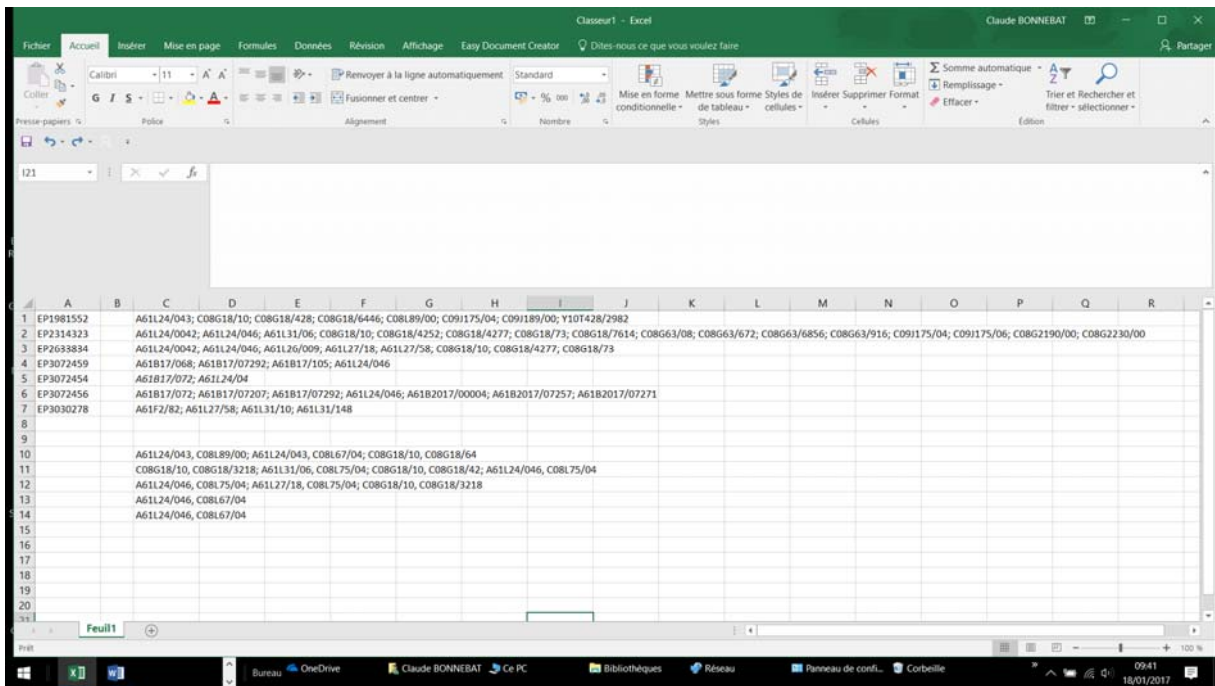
Classeur1 - Excel
Claude BONNEBAT

Fichier Accueil Insérer Mise en page Formules Données Révision Affichage Easy Document Creator Dites-nous ce que vous voulez faire Partager

Coller Calibri 11 A A Renvoyer à la ligne automatiquement Standard Mise en forme conditionnelle Mettre sous forme de tableau Styles de cellules Insérer Supprimer Format Somme automatique Remplissage Effacer Trier et filtrer Rechercher et sélectionner
G I S Fusionner et centrer % 000
Presse-papiers Police Alignement Nombre Styles Cellules Édition

I21 fx

| | A | B | C | D | E | F | G | H | I | J | K | L | M | N | O | P | Q | R |
|---|---|---|---|---|---|---|---|---|---|---|---|---|---|---|---|---|---|---|
| 1 | EP1981552 | | A61L24/043; C08G18/10; C08G18/428; C08G18/6446; C08L89/00; C09J175/04; C09J189/00; Y10T428/2982 | | | | | | | | | | | | | | | |
| 2 | EP2314323 | | A61L24/0042; A61L24/046; A61L31/06; C08G18/10; C08G18/4252; C08G18/4277; C08G18/73; C08G18/7614; C08G63/08; C08G63/672; C08G63/6856; C08G63/916; C09J175/04; C09J175/06; C08G2190/00; C08G2230/00 | | | | | | | | | | | | | | | |
| 3 | EP2633834 | | A61L24/0042; A61L24/046; A61L26/009; A61L27/18; A61L27/58; C08G18/10; C08G18/4277; C08G18/73 | | | | | | | | | | | | | | | |
| 4 | EP3072459 | | A61B17/068; A61B17/07292; A61B17/105; A61L24/046 | | | | | | | | | | | | | | | |
| 5 | EP3072454 | | A61B17/072; A61L24/04 | | | | | | | | | | | | | | | |
| 6 | EP3072456 | | A61B17/072; A61B17/07207; A61B17/07292; A61L24/046; A61B2017/00004; A61B2017/07257; A61B2017/07271 | | | | | | | | | | | | | | | |
| 7 | EP3030278 | | A61F2/82; A61L27/58; A61L31/10; A61L31/148 | | | | | | | | | | | | | | | |
| 8 | | | | | | | | | | | | | | | | | | |
| 9 | | | | | | | | | | | | | | | | | | |
| 10 | | | A61L24/043, C08L89/00; A61L24/043, C08L67/04; C08G18/10, C08G18/64 | | | | | | | | | | | | | | | |
| 11 | | | C08G18/10, C08G18/3218; A61L31/06, C08L75/04; C08G18/10, C08G18/42; A61L24/046, C08L75/04 | | | | | | | | | | | | | | | |
| 12 | | | A61L24/046, C08L75/04; A61L27/18, C08L75/04; C08G18/10, C08G18/3218 | | | | | | | | | | | | | | | |
| 13 | | | A61L24/046, C08L67/04 | | | | | | | | | | | | | | | |
| 14 | | | A61L24/046, C08L67/04 | | | | | | | | | | | | | | | |
| 15 | | | | | | | | | | | | | | | | | | |
| 16 | | | | | | | | | | | | | | | | | | |
| 17 | | | | | | | | | | | | | | | | | | |
| 18 | | | | | | | | | | | | | | | | | | |
| 19 | | | | | | | | | | | | | | | | | | |
| 20 | | | | | | | | | | | | | | | | | | |

Feuil1
Prêt 100 %

Bureau OneDrive Claude BONNEBAT Ce PC Bibliothèques Réseau Panneau de confi... Corbeille 09:41 18/01/2017